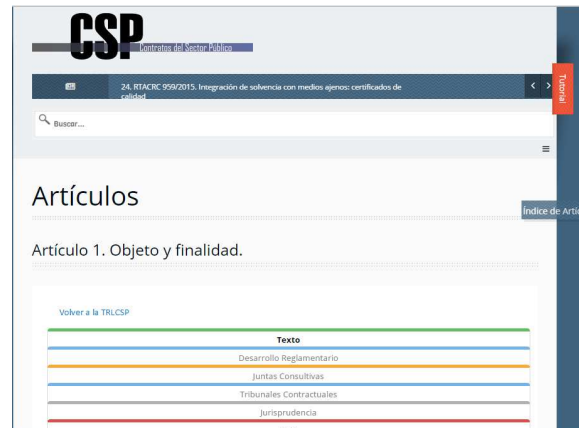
CSP Contratos del Sector Público

24. RTACRC 959/2015. Integración de solvencia con medios ajenos: certificados de calidad

Tutorial

Buscar...

Artículos

Índice de Artí

Artículo 1. Objeto y finalidad.

Volver a la TRLCSP

Texto

Desarrollo Reglamentario

Juntas Consultivas

Tribunales Contractuales

Jurisprudencia